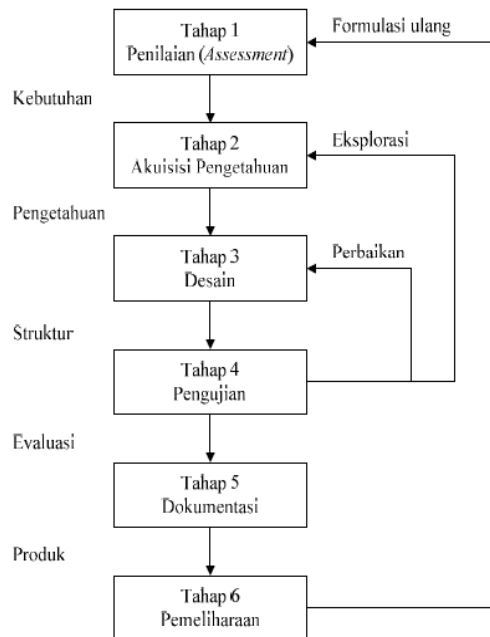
Tahap 1
Penilaian (*Assessment*)

Formulasi ulang

Kebutuhan

Tahap 2
Akuisisi Pengetahuan

Eksplorasi

Pengetahuan

Tahap 3
Desain

Perbaikan

Struktur

Tahap 4
Pengujian

Evaluasi

Tahap 5
Dokumentasi

Produk

Tahap 6
Pemeliharaan